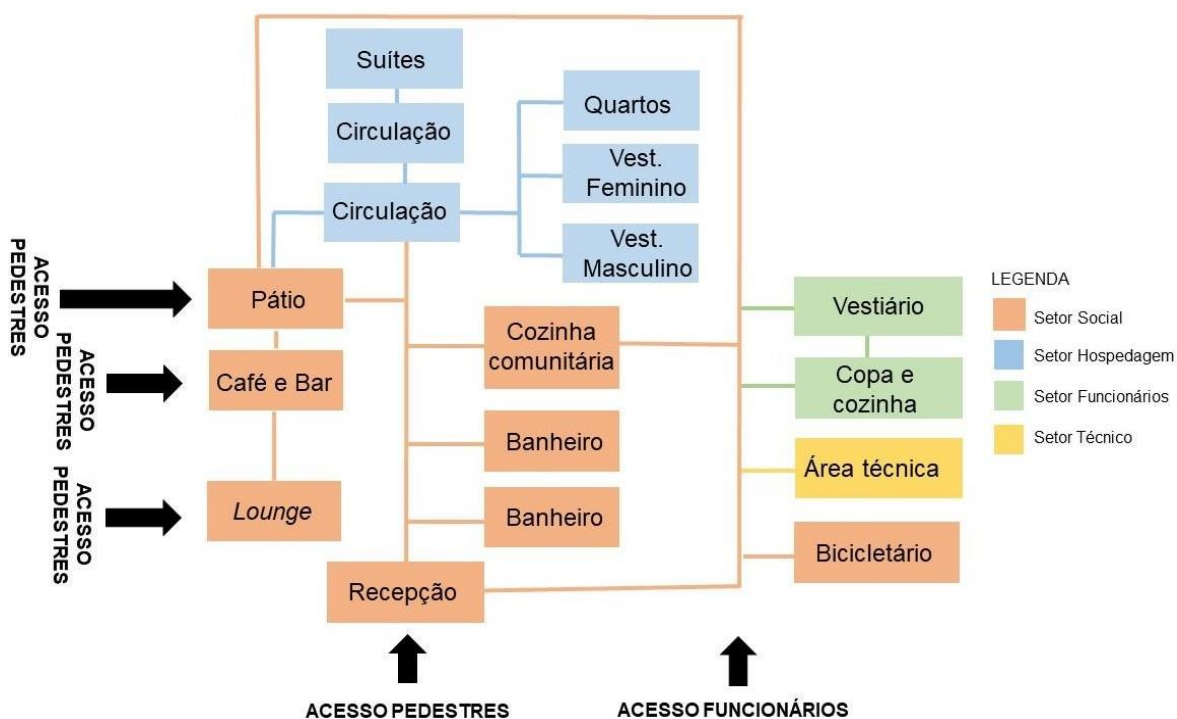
Suítes

Circulação

Quartos

Vest. Feminino

Circulação

Vest. Masculino

ACESSO PEDESTRES

Pátio

ACESSO PEDESTRES

Café e Bar

ACESSO PEDESTRES

*Lounge*

Cozinha comunitária

Banheiro

Banheiro

Recepção

Vestiário

Copa e cozinha

Área técnica

Bicicletário

LEGENDA

Setor Social

Setor Hospedagem

Setor Funcionários

Setor Técnico

ACESSO PEDESTRES

ACESSO FUNCIONÁRIOS